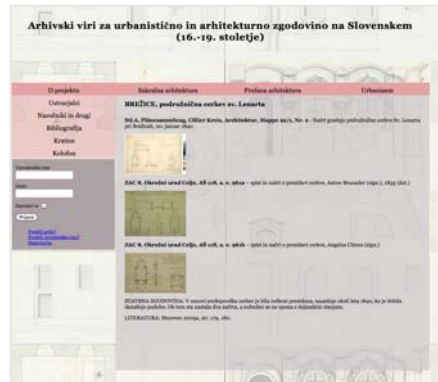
Arhivski viri za urbanistično in arhitekturno zgodovino na Slovenskem (16.-19. stoletje)

O projektu
Sakralna arhitektura
Profana arhitektura
Urbanizem

Ustvarjalci
Naročniki in drugi
Bibliografija
Kratice
Kolofon

Uporabniško ime:
Geslo:
Zapomni si:
Prijava

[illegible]
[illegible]
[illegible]

BREŽICE, podružnična cerkev sv. Lenarta

StLA, Plänesammlung, Cillier Kreis, Architektur, Mappe 22/1, Nr. 2 – Načrt gradnje podružnične cerkve Sv. Lenarta pri Brežicah, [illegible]

ZAC 8, Okrožni urad Celje, AŠ 228, a. e. 9812 – opisi in načrt o prezidavi cerkve, Anton Braunder (sign.), 1835 (dat.)

ZAC 8, Okrožni urad Celje, AŠ 228, a. e. 9816 – opisi in načrt o prezidavi cerkve, Angelus Chiesa (sign.)

STAVBNA ZGODOVINA: V osnovi podružnična cerkev je bila velikost prezidana, nazadnje okoli leta 1840, ko je dobila današnjo podobo. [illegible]

LITERATURA: Mrenova zunaj, str. 179, 180.